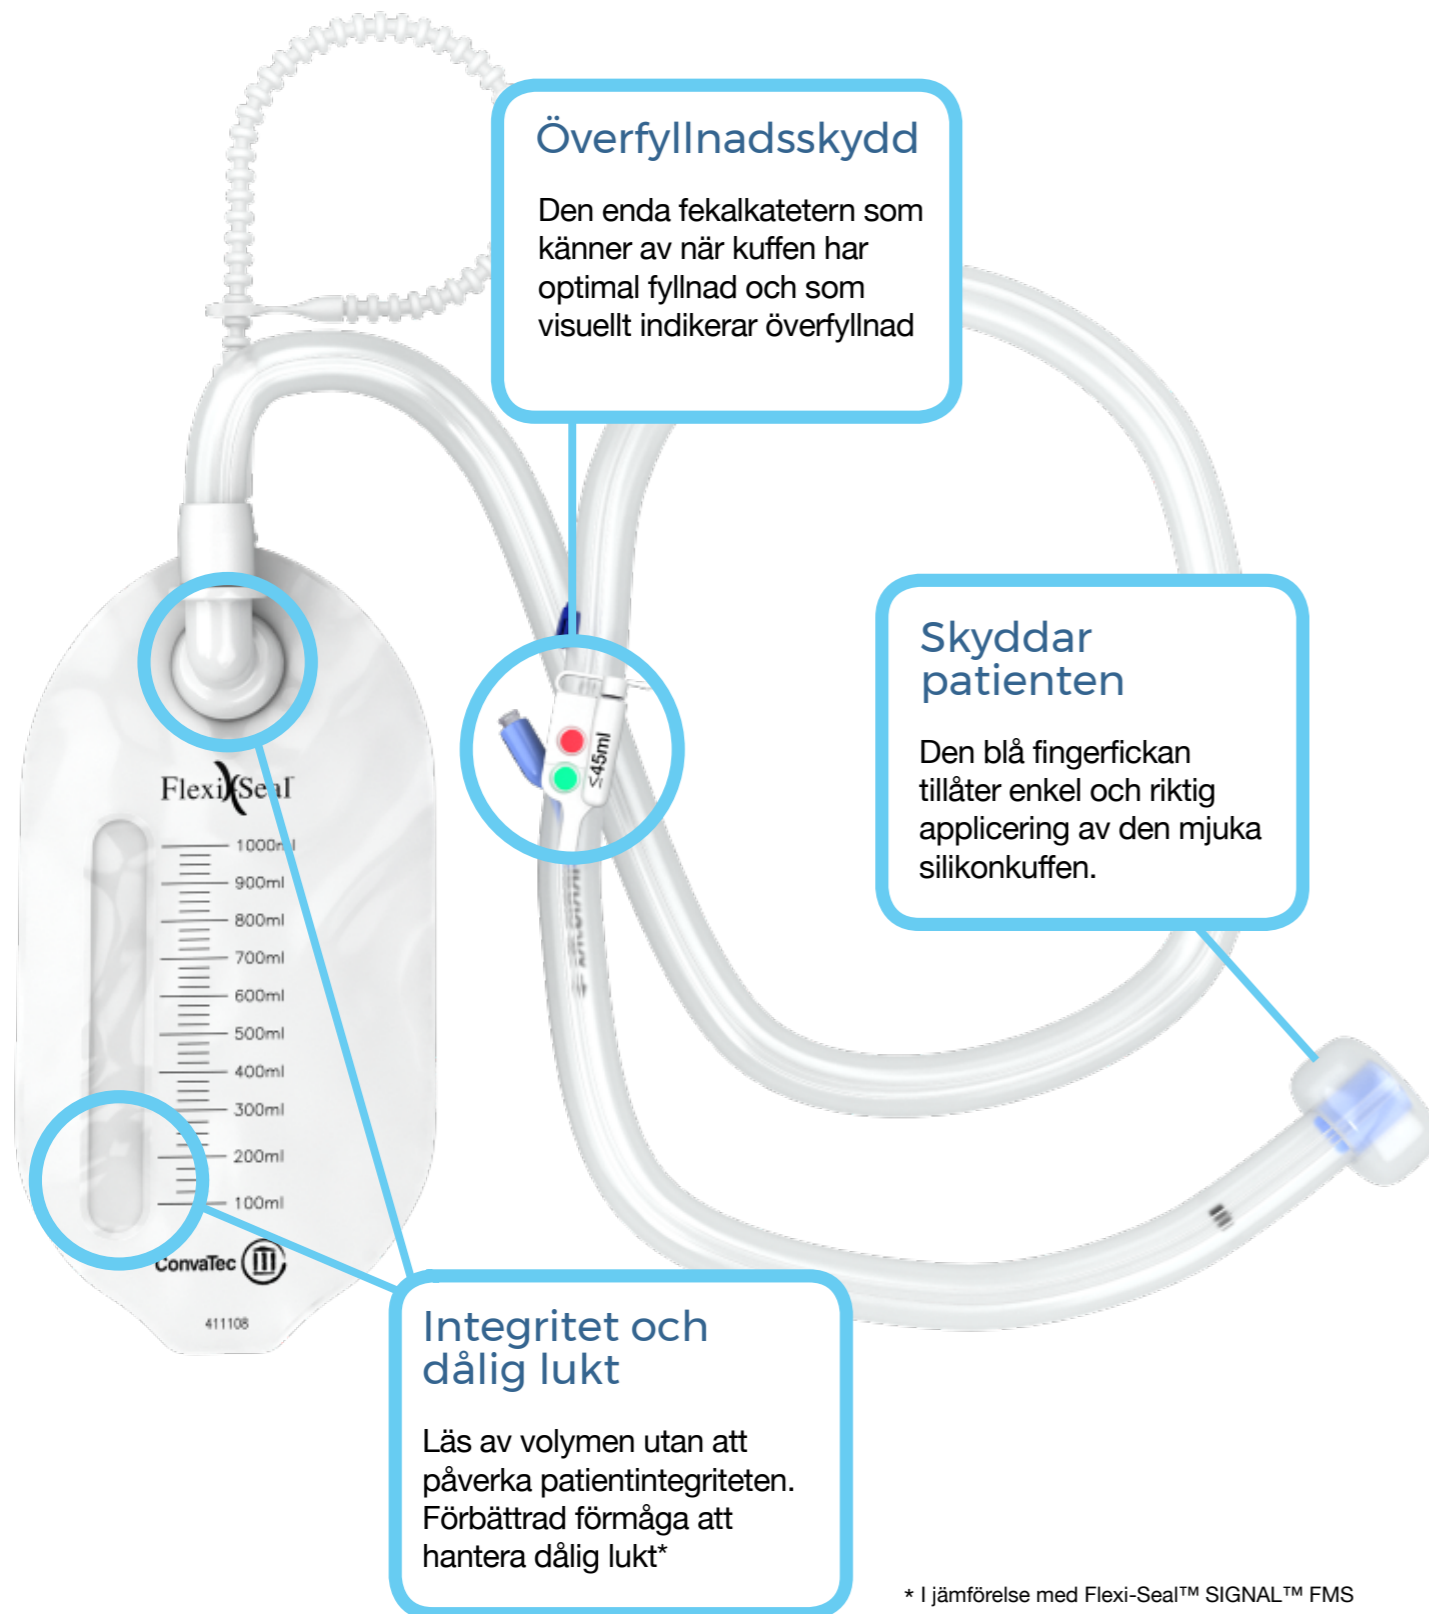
Överfyllnadsskydd

Den enda fekalkatetern som känner av när kuffen har optimal fyllnad och som visuellt indikerar överfyllnad

Skyddar patienten

Den blå fingerfickan tillåter enkel och riktig applicering av den mjuka silikonkuffen.

Flexi Seal

1000ml
900ml
800ml
700ml
600ml
500ml
400ml
300ml
200ml
100ml

ConvaTec

411108

≤45ml

Integritet och dålig lukt

Läs av volymen utan att påverka patientintegriteten. Förbättrad förmåga att hantera dålig lukt*

* I jämförelse med Flexi-Seal™ SIGNAL™ FMS